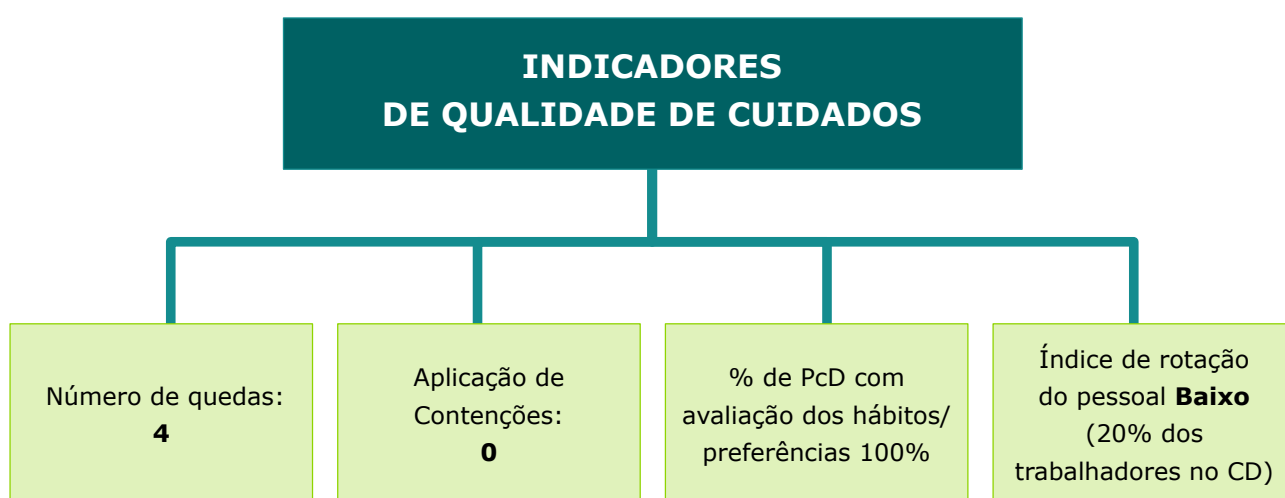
INDICADORES
DE QUALIDADE DE CUIDADOS

Número de quedas:
**4**

Aplicação de Contenções:
**0**

% de PcD com avaliação dos hábitos/ preferências 100%

Índice de rotação do pessoal **Baixo** (20% dos trabalhadores no CD)